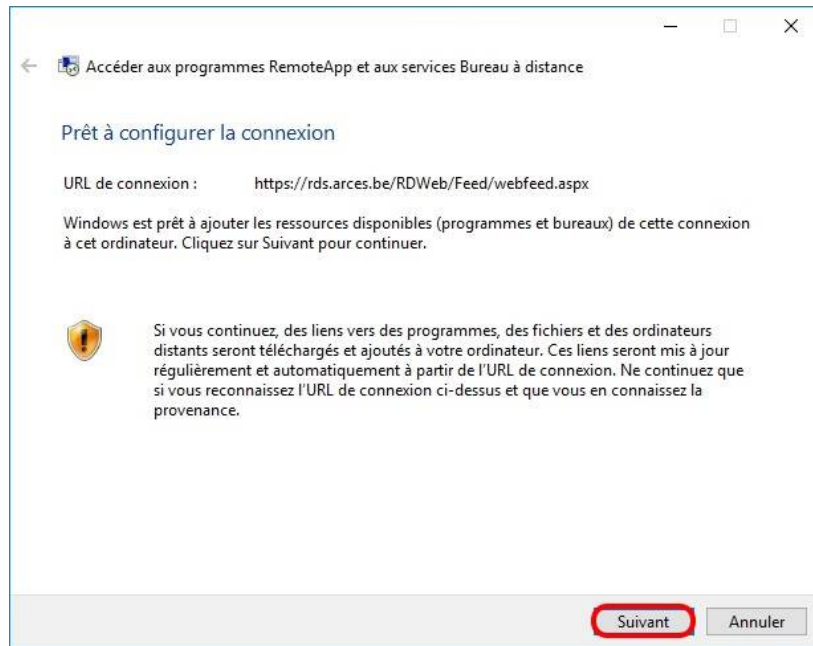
Accéder aux programmes RemoteApp et aux services Bureau à distance

Prêt à configurer la connexion

URL de connexion : https://rds.arces.be/RDWeb/Feed/webfeed.aspx

Windows est prêt à ajouter les ressources disponibles (programmes et bureaux) de cette connexion à cet ordinateur. Cliquez sur Suivant pour continuer.

Si vous continuez, des liens vers des programmes, des fichiers et des ordinateurs distants seront téléchargés et ajoutés à votre ordinateur. Ces liens seront mis à jour régulièrement et automatiquement à partir de l'URL de connexion. Ne continuez que si vous reconnaissez l'URL de connexion ci-dessus et que vous en connaissez la provenance.

Suivant Annuler